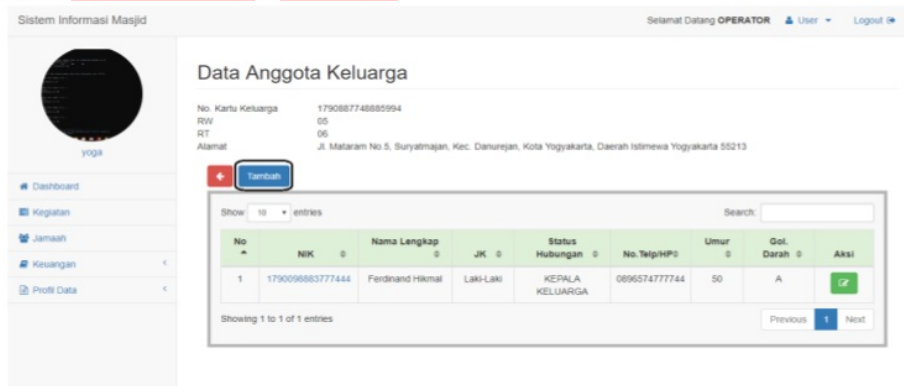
Sistem Informasi Masjid

Selamat Datang OPERATOR User Logout

yoga

Dashboard
Kegiatan
Jamaah
Keuangan
Profil Data

Data Anggota Keluarga

No. Kartu Keluarga 1790887748885994
RW 05
RT 06
Alamat Jl. Mataram No.5, Suryatmajan, Kec. Danurejan, Kota Yogyakarta, Daerah Istimewa Yogyakarta 55213

Tambah

Show 10 entries

Search:

| No | NIK | Nama Lengkap | JK | Status Hubungan | No.Telp/HP | Umur | Gol. Darah | Aksi |
|---|---|---|---|---|---|---|---|---|
| 1 | 1790098883777444 | Ferdinand Hikmal | Laki-Laki | KEPALA KELUARGA | 0896574777744 | 50 | A | |

Showing 1 to 1 of 1 entries

Previous 1 Next